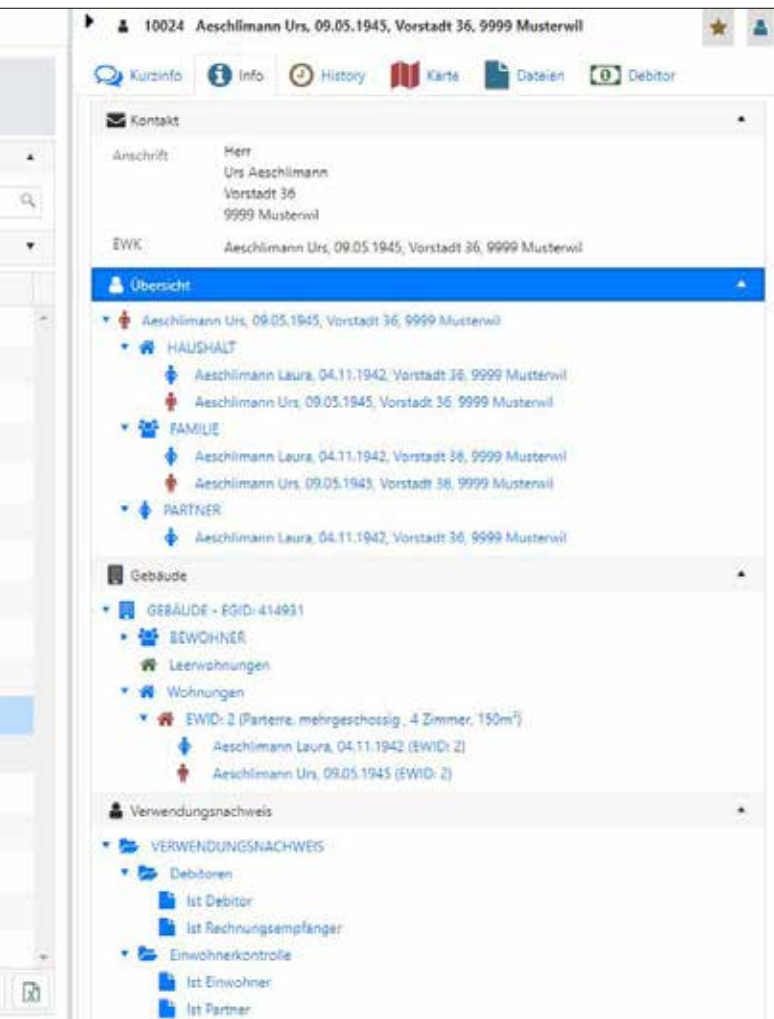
10024 Aeschlimann Urs, 09.05.1945, Vorstadt 36, 9999 Musterwil

Kurzinfo Info History Karte Dateien Debitor

Kontakt

Anschrift Herr
Urs Aeschlimann
Vorstadt 36
9999 Musterwil

EWK Aeschlimann Urs, 09.05.1945, Vorstadt 36, 9999 Musterwil

Übersicht

Aeschlimann Urs, 09.05.1945, Vorstadt 36, 9999 Musterwil
HAUSHALT
Aeschlimann Laura, 04.11.1942, Vorstadt 36, 9999 Musterwil
Aeschlimann Urs, 09.05.1945, Vorstadt 36, 9999 Musterwil
FAMILIE
Aeschlimann Laura, 04.11.1942, Vorstadt 36, 9999 Musterwil
Aeschlimann Urs, 09.05.1945, Vorstadt 36, 9999 Musterwil
PARTNER
Aeschlimann Laura, 04.11.1942, Vorstadt 36, 9999 Musterwil

Gebäude

GEBÄUDE - EGID: 414931
BEWOHNER
Leerwohnungen
Wohnungen
EWID: 2 (Parterre, mehrgeschossig , 4 Zimmer, 150m²)
Aeschlimann Laura, 04.11.1942 (EWID: 2)
Aeschlimann Urs, 09.05.1945 (EWID: 2)

Verwendungsnachweis

VERWENDUNGSNACHWEIS
Debitoren
Ist Debitor
Ist Rechnungsempfänger
Einwohnerkontrolle
Ist Einwohner
Ist Partner